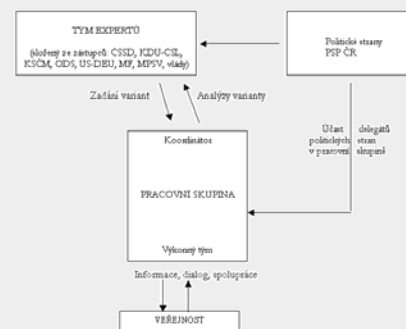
TÝM EXPERTŮ

(složený ze zástupců: ČSSD, KDU-ČSL, KSČM, ODS, US-DEU, MF, MPSV, vlády)

Politické strany PSP ČR

Zadání variant

Analýzy varianty

Účast delegátů politických stran v pracovní skupině

Koordinátor

PRACOVNÍ SKUPINA

Výkonný tým

Informace, dialog, spolupráce

VEŘEJNOST